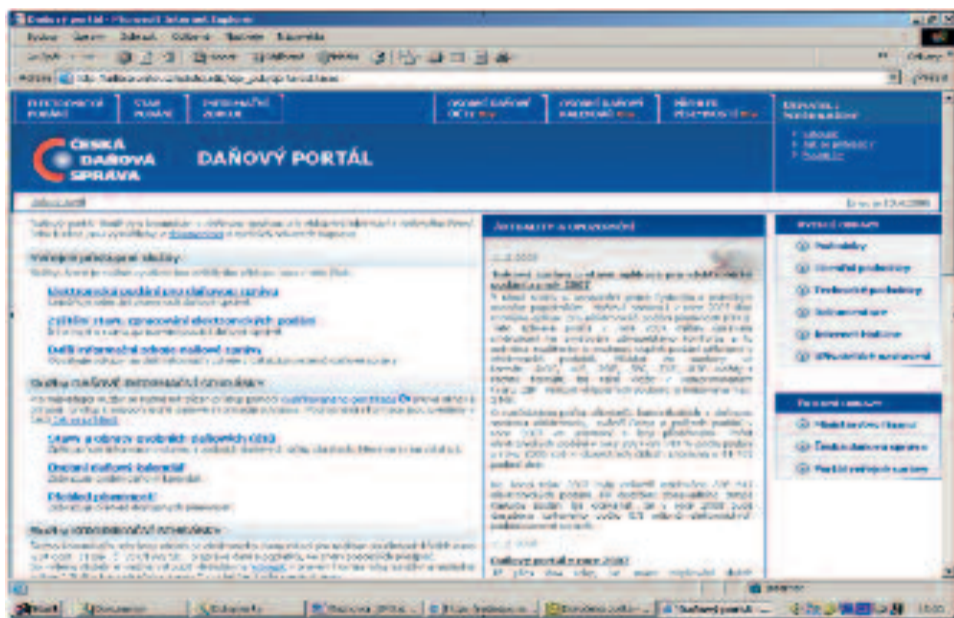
Daňový portál - Microsoft Internet Explorer

ELEKTRONICKÉ PODÁNÍ | STAV PODÁNÍ | INFORMAČNÍ ZDROJE | OSOBNÍ DAŇOVÉ ÚČTY | OSOBNÍ DAŇOVÉ KALENDÁŘE | PŘEHLED PŘEDPISŮ | ROZCESTNÍK

ČESKÁ DAŇOVÁ SPRÁVA

DAŇOVÝ PORTÁL

Veřejné poskytované služby

Elektronická podání pro daňovou správu

Zjištění stavu zpracování elektronických podání

Další informační zdroje daňové správy

Služby DAŇOVÉ INFORMAČNÍ SCHRÁNKY

Stavy a obraty osobních daňových účtů

Osobní daňový kalendář

Přehled písemností

AKTUALITY A UPOZORNĚNÍ

Daňový portál v roce 2007

Podatelny
Uživatelé podatelny
Technické podmínky
Dokumentace
Internetový Katalog
Přihlášení do portálu

Ministerstvo financí
Česká daňová správa
Portál veřejné správy

Start | Dokumentace | Daňový portál